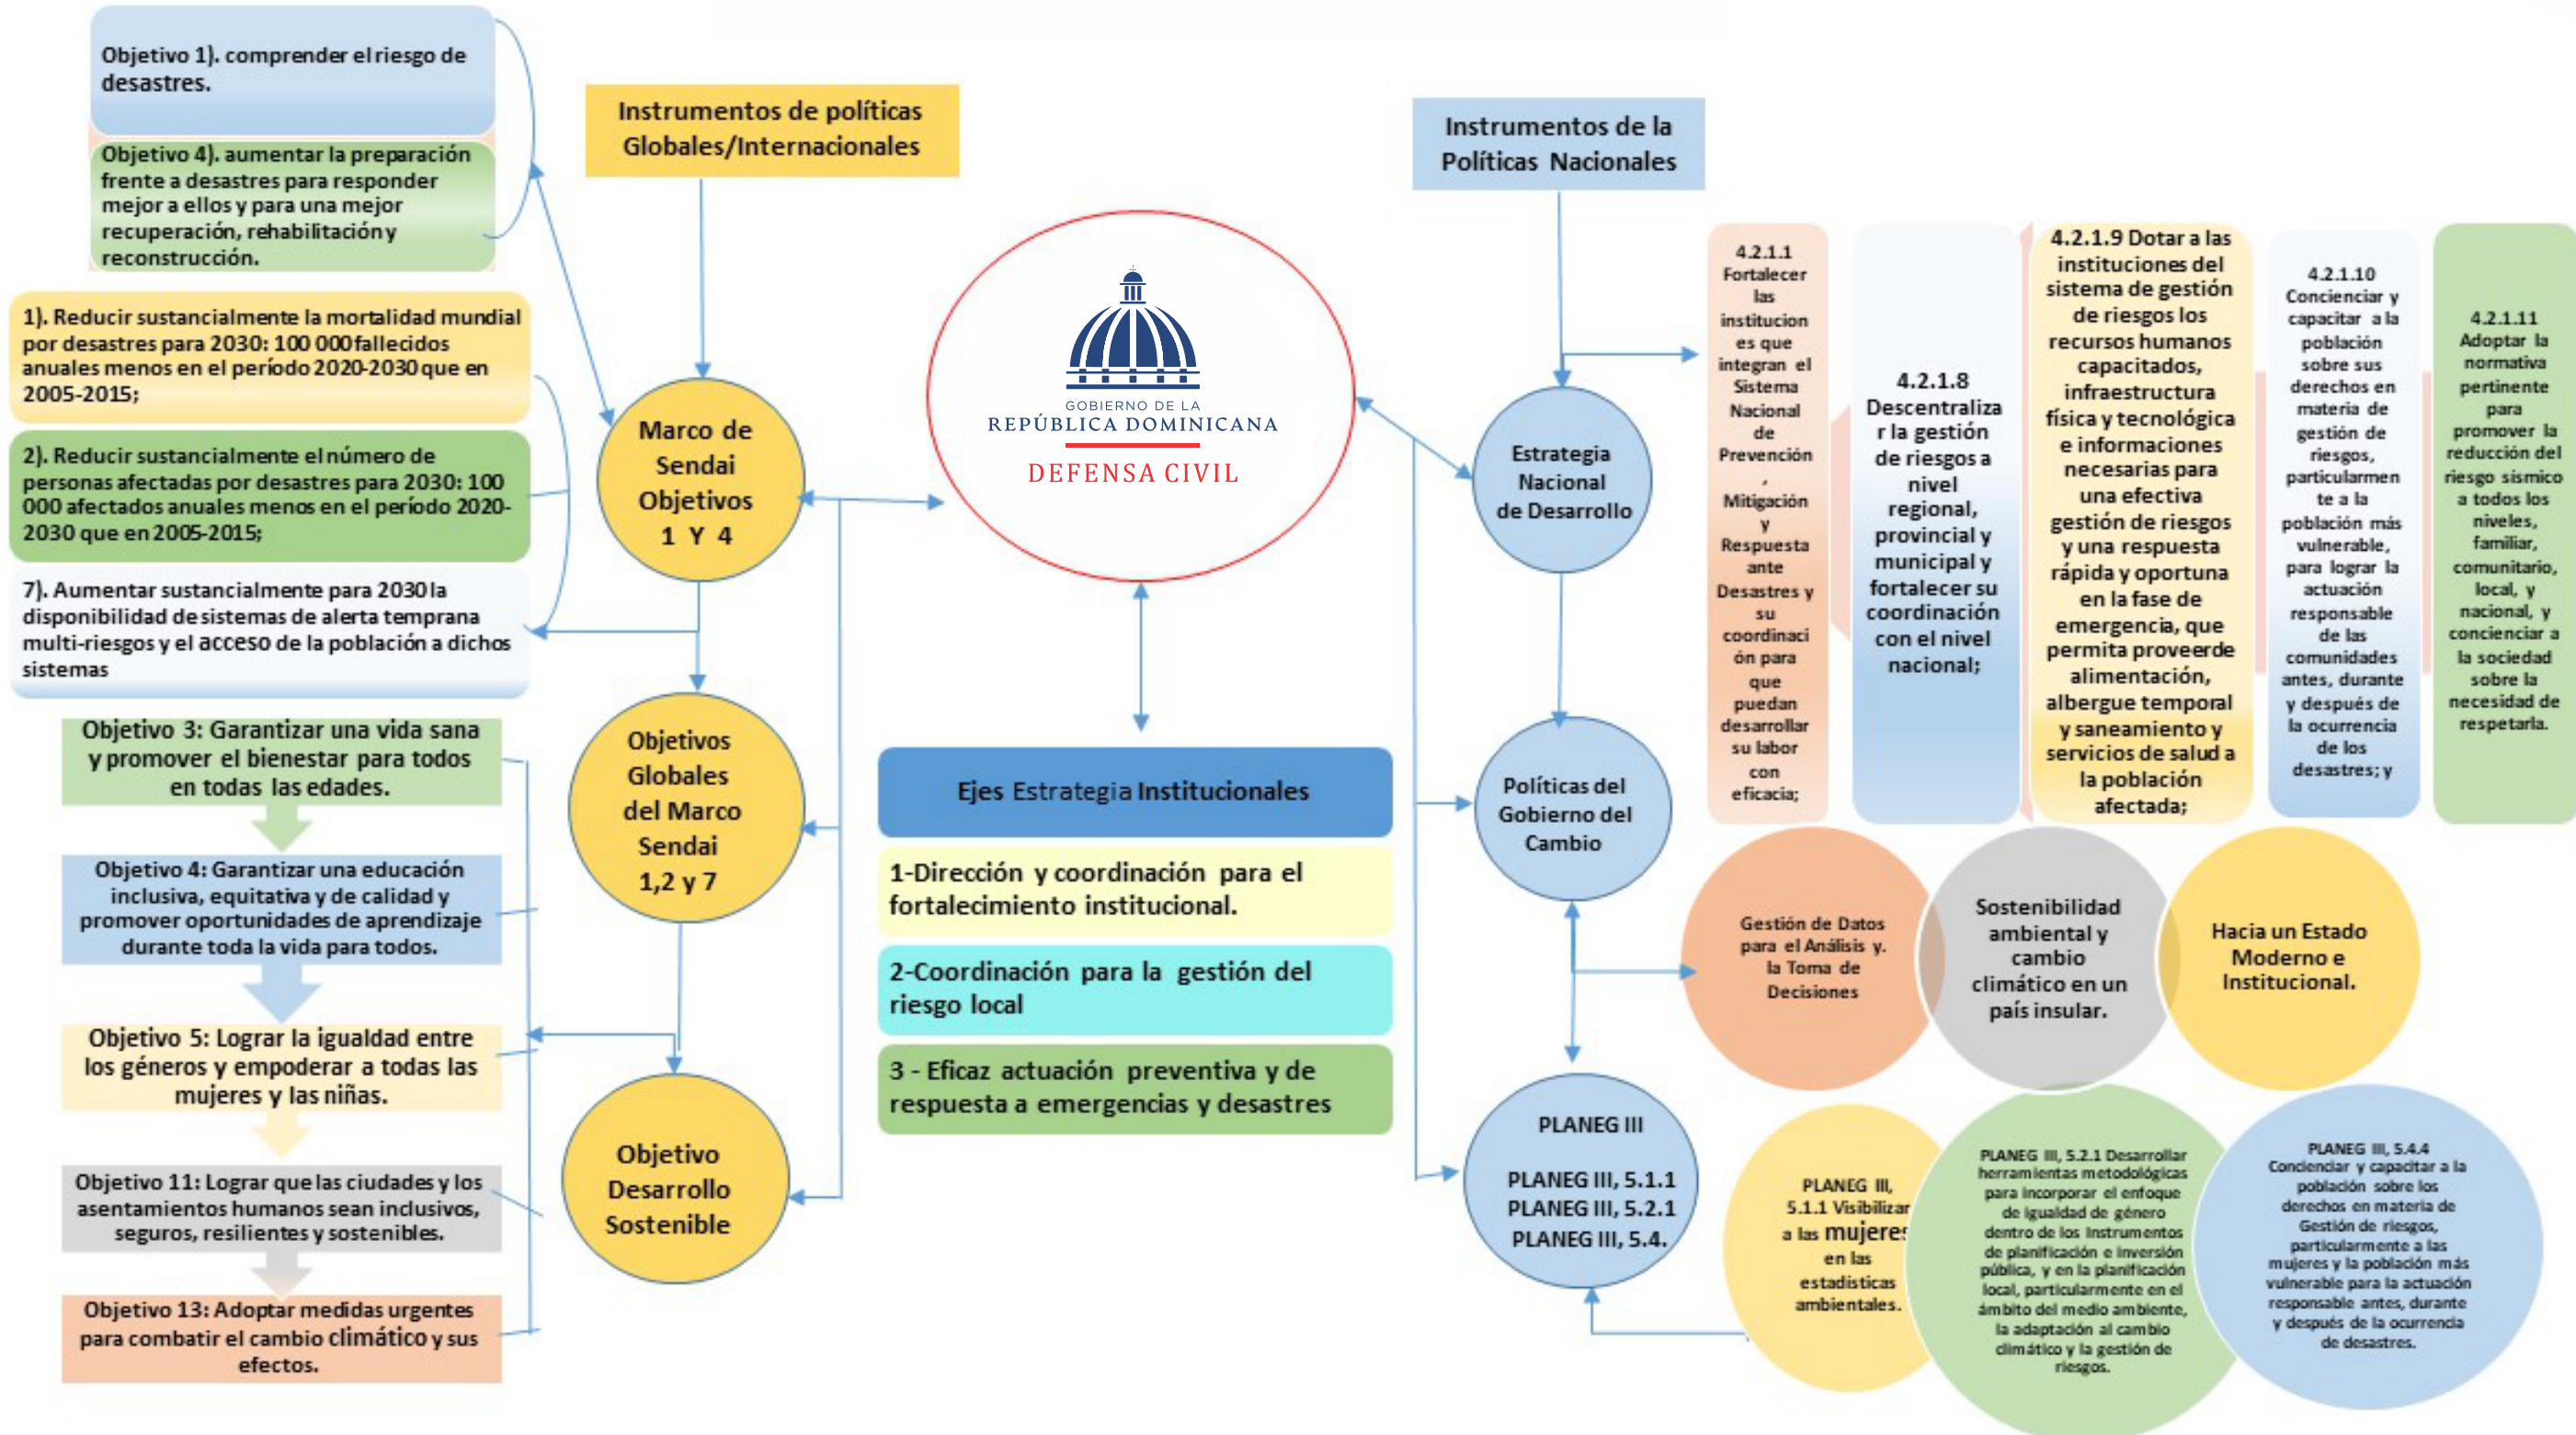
Objetivo 1). comprender el riesgo de desastres.

Objetivo 4). aumentar la preparación frente a desastres para responder mejor a ellos y para una mejor recuperación, rehabilitación y reconstrucción.

1). Reducir sustancialmente la mortalidad mundial por desastres para 2030: 100 000 fallecidos anuales menos en el período 2020-2030 que en 2005-2015;

2). Reducir sustancialmente el número de personas afectadas por desastres para 2030: 100 000 afectados anuales menos en el período 2020-2030 que en 2005-2015;

7). Aumentar sustancialmente para 2030 la disponibilidad de sistemas de alerta temprana multi-riesgos y el acceso de la población a dichos sistemas

Objetivo 3: Garantizar una vida sana y promover el bienestar para todos en todas las edades.

Objetivo 4: Garantizar una educación inclusiva, equitativa y de calidad y promover oportunidades de aprendizaje durante toda la vida para todos.

Objetivo 5: Lograr la igualdad entre los géneros y empoderar a todas las mujeres y las niñas.

Objetivo 11: Lograr que las ciudades y los asentamientos humanos sean inclusivos, seguros, resilientes y sostenibles.

Objetivo 13: Adoptar medidas urgentes para combatir el cambio climático y sus efectos.

Instrumentos de políticas Globales/Internacionales

Marco de Sendai Objetivos 1 Y 4

Objetivos Globales del Marco Sendai 1,2 y 7

Objetivo Desarrollo Sostenible

GOBIERNO DE LA REPÚBLICA DOMINICANA
DEFENSA CIVIL

Ejes Estrategia Institucionales

1-Dirección y coordinación para el fortalecimiento institucional.

2-Coordinación para la gestión del riesgo local

3 - Eficaz actuación preventiva y de respuesta a emergencias y desastres

Instrumentos de la Políticas Nacionales

Estrategia Nacional de Desarrollo

Políticas del Gobierno del Cambio

PLANEG III

PLANEG III, 5.1.1
PLANEG III, 5.2.1
PLANEG III, 5.4.

4.2.1.1 Fortalecer las instituciones que integran el Sistema Nacional de Prevención, Mitigación y Respuesta ante Desastres y su coordinación para que puedan desarrollar su labor con eficacia;

4.2.1.8 Descentralizar la gestión de riesgos a nivel regional, provincial y municipal y fortalecer su coordinación con el nivel nacional;

4.2.1.9 Dotar a las instituciones del sistema de gestión de riesgos los recursos humanos capacitados, infraestructura física y tecnológica e informaciones necesarias para una efectiva gestión de riesgos y una respuesta rápida y oportuna en la fase de emergencia, que permita proveer de alimentación, albergue temporal y saneamiento y servicios de salud a la población afectada;

4.2.1.10 Concienciar y capacitar a la población sobre sus derechos en materia de gestión de riesgos, particularmente a la población más vulnerable, para lograr la actuación responsable de las comunidades antes, durante y después de la ocurrencia de los desastres; y

4.2.1.11 Adoptar la normativa pertinente para promover la reducción del riesgo sísmico a todos los niveles, familiar, comunitario, local, y nacional, y concienciar a la sociedad sobre la necesidad de respetarla.

Gestión de Datos para el Análisis y la Toma de Decisiones

Sostenibilidad ambiental y cambio climático en un país insular.

Hacia un Estado Moderno e Institucional.

PLANEG III, 5.1.1 Visibilizar a las mujeres en las estadísticas ambientales.

PLANEG III, 5.2.1 Desarrollar herramientas metodológicas para incorporar el enfoque de igualdad de género dentro de los instrumentos de planificación e inversión pública, y en la planificación local, particularmente en el ámbito del medio ambiente, la adaptación al cambio climático y la gestión de riesgos.

PLANEG III, 5.4.4 Concienciar y capacitar a la población sobre los derechos en materia de Gestión de riesgos, particularmente a las mujeres y la población más vulnerable para la actuación responsable antes, durante y después de la ocurrencia de desastres.